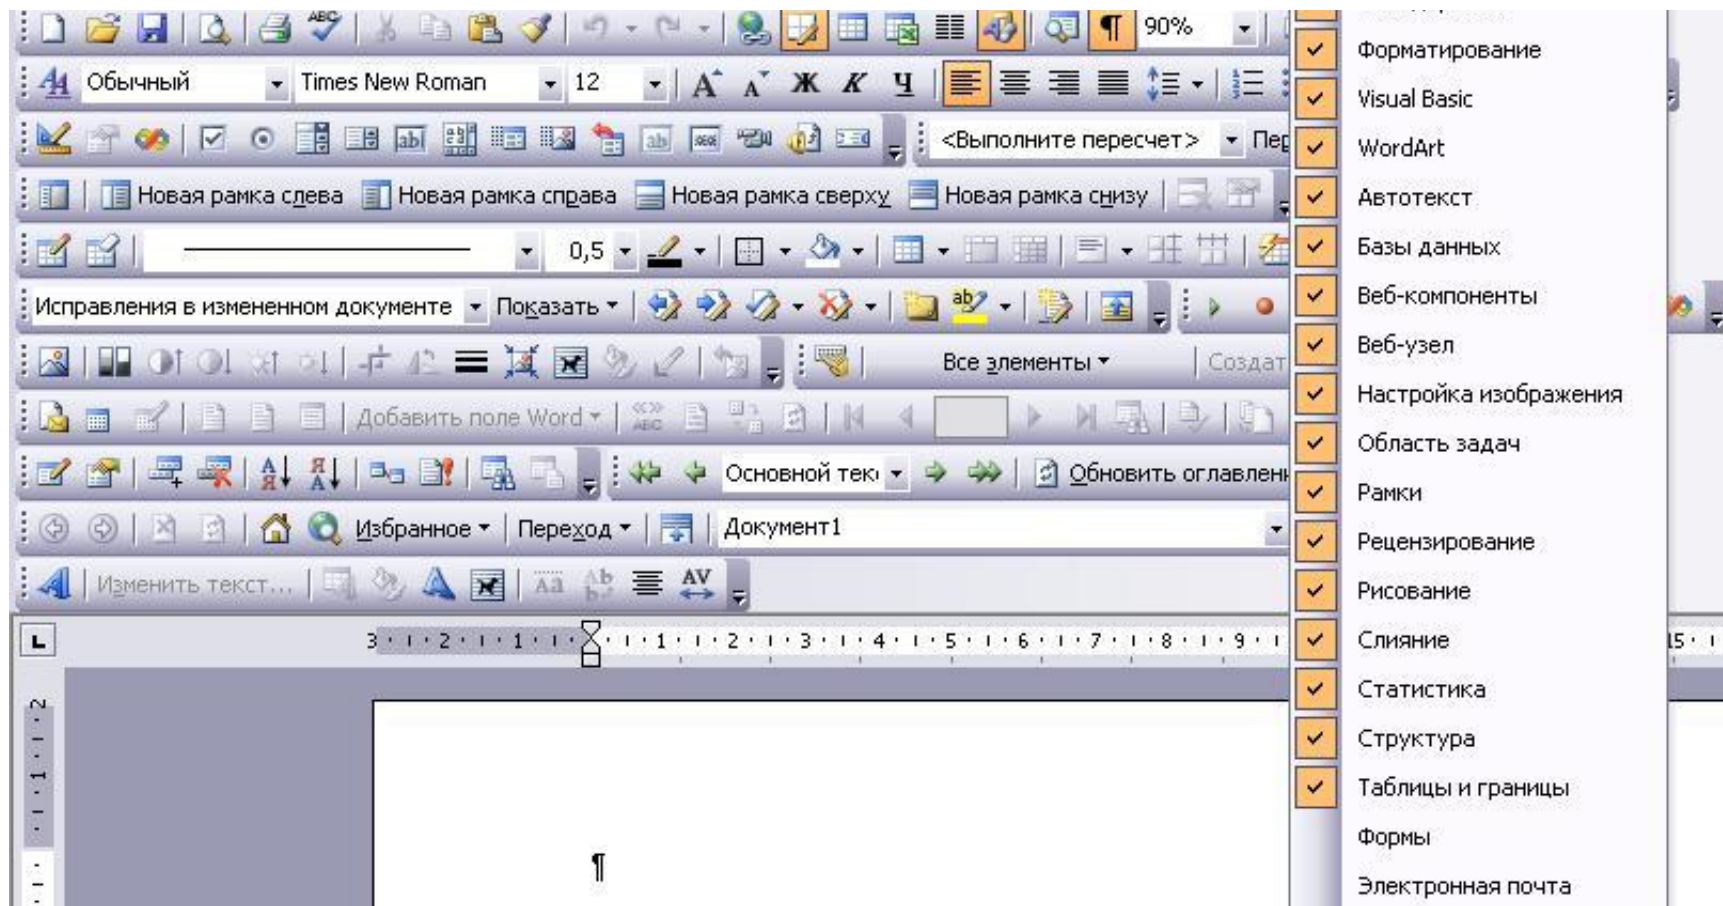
90%

Обычный Times New Roman 12 Ж К Ч

<Выполните пересчет> Пер

Новая рамка слева Новая рамка справа Новая рамка сверху Новая рамка снизу

0,5

Исправления в измененном документе Показать

Все элементы Создат

Добавить поле Word

Основной текс Обновить оглавлени

Избранное Переход Документ1

Изменить текст...

3 · 2 · 1 · · 1 · 2 · 3 · 4 · 5 · 6 · 7 · 8 · 9 · 15 ·

¶

Форматирование
Visual Basic
WordArt
Автотекст
Базы данных
Веб-компоненты
Веб-узел
Настройка изображения
Область задач
Рамки
Рецензирование
Рисование
Слияние
Статистика
Структура
Таблицы и границы
Формы
Электронная почта